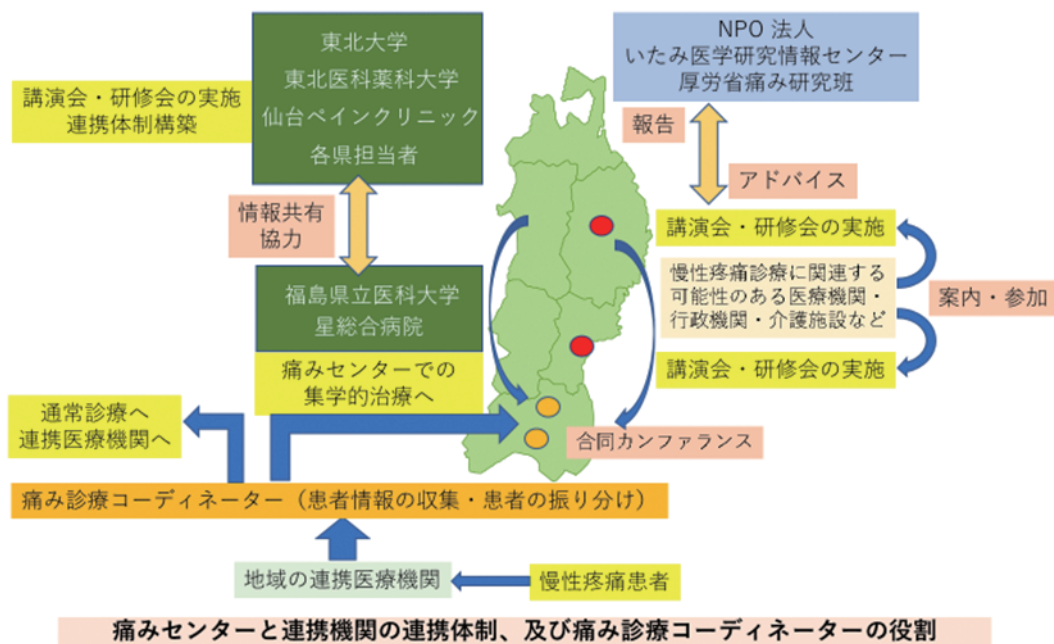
講演会・研修会の実施
連携体制構築

東北大学
東北医科薬科大学
仙台ペインクリニック
各県担当者

NPO 法人
いたみ医学研究情報センター
厚労省痛み研究班

報告

アドバイス

情報共有
協力

福島県立医科大学
星総合病院

講演会・研修会の実施

慢性疼痛診療に関連する
可能性のある医療機関・
行政機関・介護施設など

案内・参加

講演会・研修会の実施

痛みセンターでの
集学的治療へ

通常診療へ
連携医療機関へ

合同カンファランス

痛み診療コーディネーター（患者情報の収集・患者の振り分け）

地域の連携医療機関

慢性疼痛患者

痛みセンターと連携機関の連携体制、及び痛み診療コーディネーターの役割